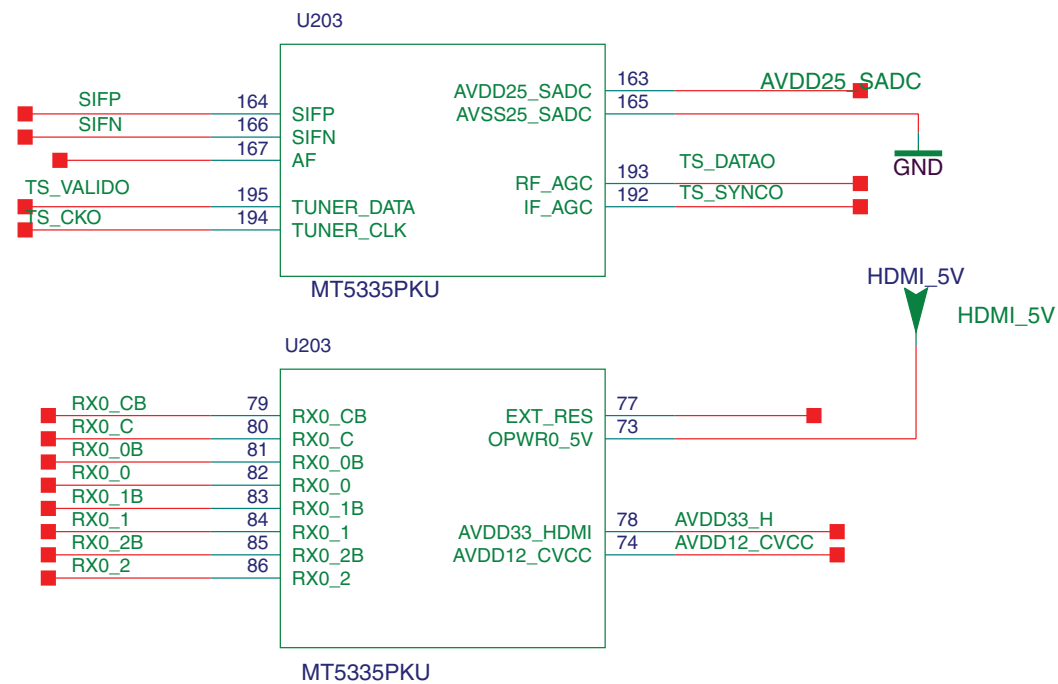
U203

SIFP 164 SIFP
SIFN 166 SIFN
167 AF
TS_VALIDO 195 TUNER_DATA
TS_CKO 194 TUNER_CLK

AVDD25_SADC 163 AVDD25_SADC
AVSS25_SADC 165
GND
RF_AGC 193 TS_DATAO
IF_AGC 192 TS_SYNCO

MT5335PKU

HDMI_5V
HDMI_5V

U203

RX0_CB 79 RX0_CB
RX0_C 80 RX0_C
RX0_0B 81 RX0_0B
RX0_0 82 RX0_0
RX0_1B 83 RX0_1B
RX0_1 84 RX0_1
RX0_2B 85 RX0_2B
RX0_2 86 RX0_2

EXT_RES 77
OPWR0_5V 73
AVDD33_HDMI 78 AVDD33_H
AVDD12_CVCC 74 AVDD12_CVCC

MT5335PKU